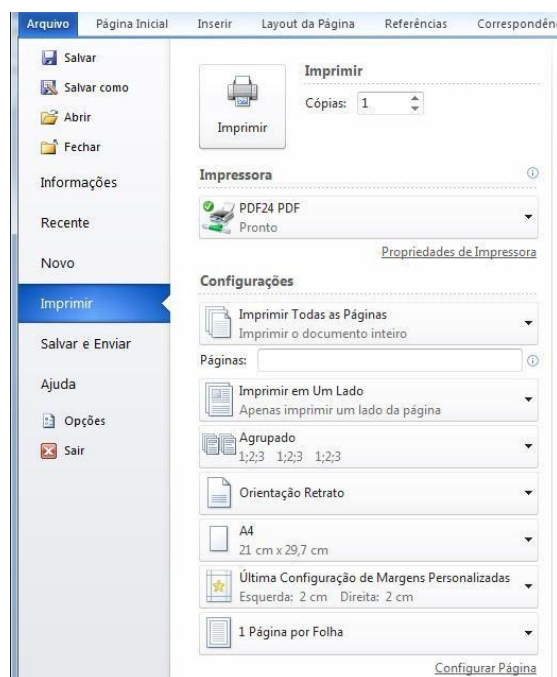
Arquivo Página Inicial Inserir Layout da Página Referências Correspondên

Salvar
Salvar como
Abrir
Fechar
Informações
Recente
Novo
Imprimir
Salvar e Enviar
Ajuda
Opções
Sair

Imprimir
Imprimir
Cópias: 1

Impressora
PDF24 PDF
Pronto
Propriedades de Impressora

Configurações
Imprimir Todas as Páginas
Imprimir o documento inteiro
Páginas:
Imprimir em Um Lado
Apenas imprimir um lado da página
Agrupado
1;2;3 1;2;3 1;2;3
Orientação Retrato
A4
21 cm x 29,7 cm
Última Configuração de Margens Personalizadas
Esquerda: 2 cm Direita: 2 cm
1 Página por Folha
Configurar Página